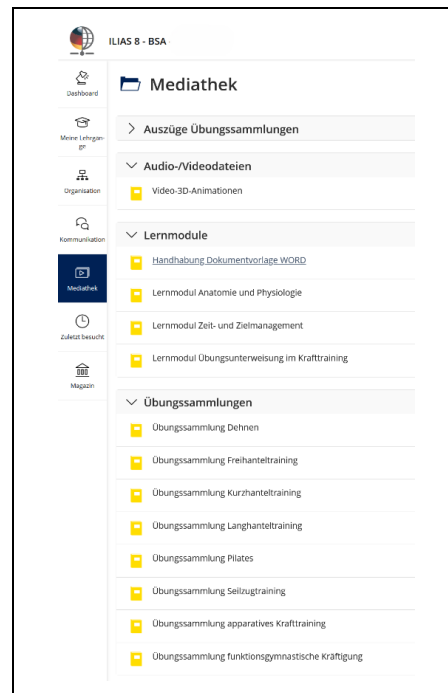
ILIAS 8 - BSA

Dashboard

Meine Lehrgänge

Organisation

Kommunikation

Mediathek

Zuletzt besucht

Magazin

Mediathek

Auszüge Übungssammlungen

Audio-/Videodateien

Video-3D-Animationen

Lernmodule

Handhabung Dokumentvorlage WORD

Lernmodul Anatomie und Physiologie

Lernmodul Zeit- und Zielmanagement

Lernmodul Übungsunterweisung im Krafttraining

Übungssammlungen

Übungssammlung Dehnen

Übungssammlung Freihanteltraining

Übungssammlung Kurzhanteltraining

Übungssammlung Langhanteltraining

Übungssammlung Pilates

Übungssammlung Seilzugtraining

Übungssammlung apparatives Krafttraining

Übungssammlung funktionsgymnastische Kräftigung